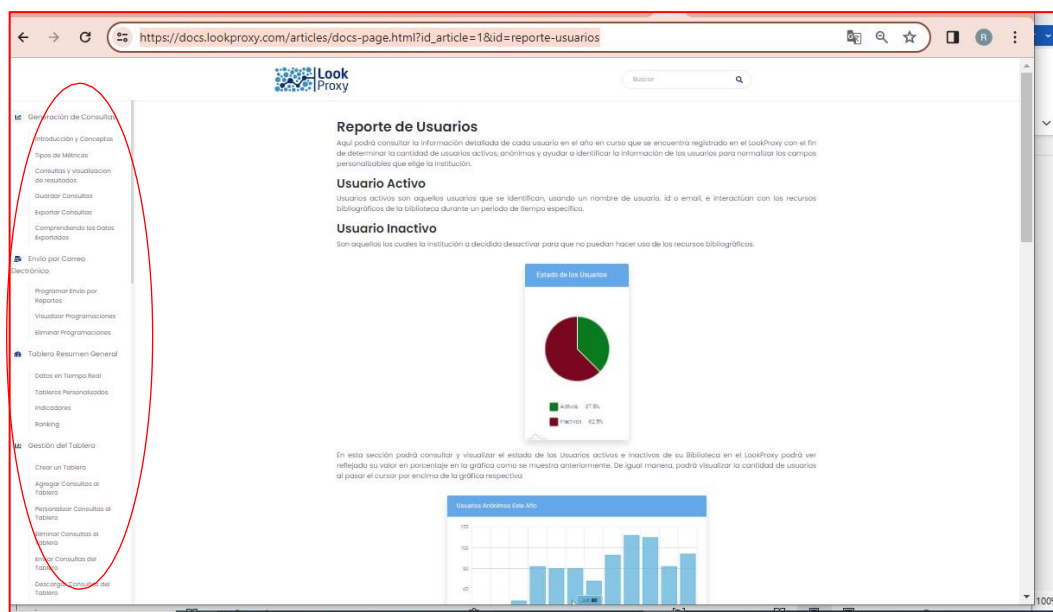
https://docs.lookproxy.com/articles/docs-page.html?id_article=1&id=reporte-usuarios

Look Proxy

Buscar

Generación de Consultas
Introducción y Conceptos
Tipos de Métricas
Consultas y visualizacion de resultados
Guardar Consultas
Exportar Consultas
Comprendiendo los Datos Exportados
Envío por Correo Electrónico
Programar Envío por Reportes
Visualizar Programaciones
Eliminar Programaciones
Tablero Resumen General
Datos en Tiempo Real
Tableros Personalizados
Indicadores
Ranking
Gestión del Tablero
Crear un Tablero
Agregar Consultas al Tablero
Personalizar Consultas al Tablero
Eliminar Consultas al Tablero
Eliminar Consultas del Tablero
Descargar Consultas del Tablero

Reporte de Usuarios

Aquí podrá consultar la información detallada de cada usuario en el año en curso que se encuentra registrado en el LookProxy con el fin de determinar la cantidad de usuarios activos, anónimos y ayudar a identificar la información de los usuarios para normalizar los campos personalizables que elige la institución.

Usuario Activo

Usuarios activos son aquellos usuarios que se identifican, usando un nombre de usuario, id o email, e interactúan con los recursos bibliográficos de la biblioteca durante un periodo de tiempo específico.

Usuario Inactivo

Son aquellos los cuales la institución a decidido desactivar para que no puedan hacer uso de los recursos bibliográficos.

Estado de los Usuarios

Activos 37.5%
Inactivos 62.5%

En esta sección podrá consultar y visualizar el estado de los Usuarios activos e inactivos de su Biblioteca en el LookProxy podrá ver reflejado su valor en porcentaje en la gráfica como se muestra anteriormente. De igual manera, podrá visualizar la cantidad de usuarios al pasar el cursor por encima de la gráfica respectiva

Usuarios Anónimos Este Año

125
100
75
50